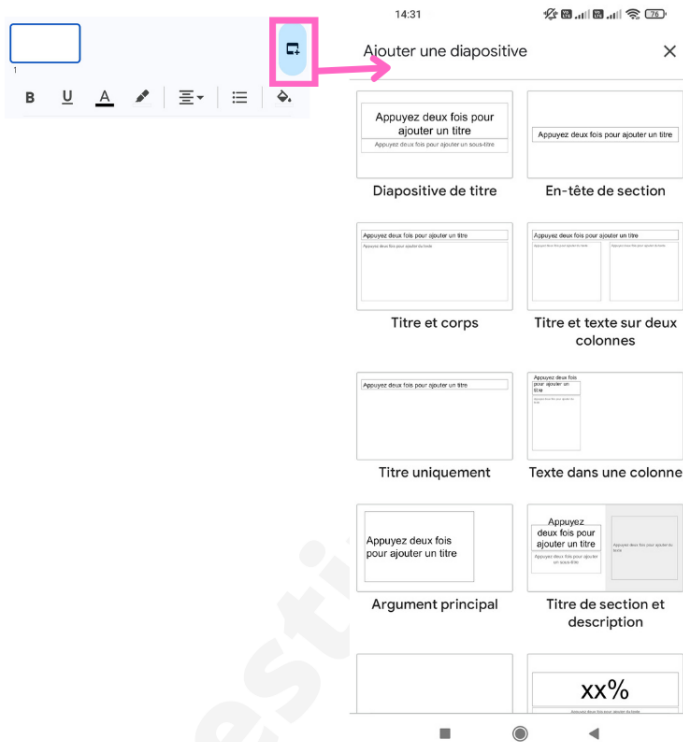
1

B U A

14:31

76

Ajouter une diapositive ×

Appuyez deux fois pour ajouter un titre
Appuyez deux fois pour ajouter un sous-titre

Diapositive de titre

Appuyez deux fois pour ajouter un titre

En-tête de section

Appuyez deux fois pour ajouter un titre
Appuyez deux fois pour ajouter du texte

Titre et corps

Appuyez deux fois pour ajouter un titre
Appuyez deux fois pour ajouter du texte
Appuyez deux fois pour ajouter du texte

Titre et texte sur deux colonnes

Appuyez deux fois pour ajouter un titre

Titre uniquement

Appuyez deux fois pour ajouter un titre
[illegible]

Texte dans une colonne

Appuyez deux fois pour ajouter un titre

Argument principal

Appuyez deux fois pour ajouter un titre
Appuyez deux fois pour ajouter un sous-titre
Appuyez deux fois pour ajouter du texte

Titre de section et description

xx%
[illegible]

estio